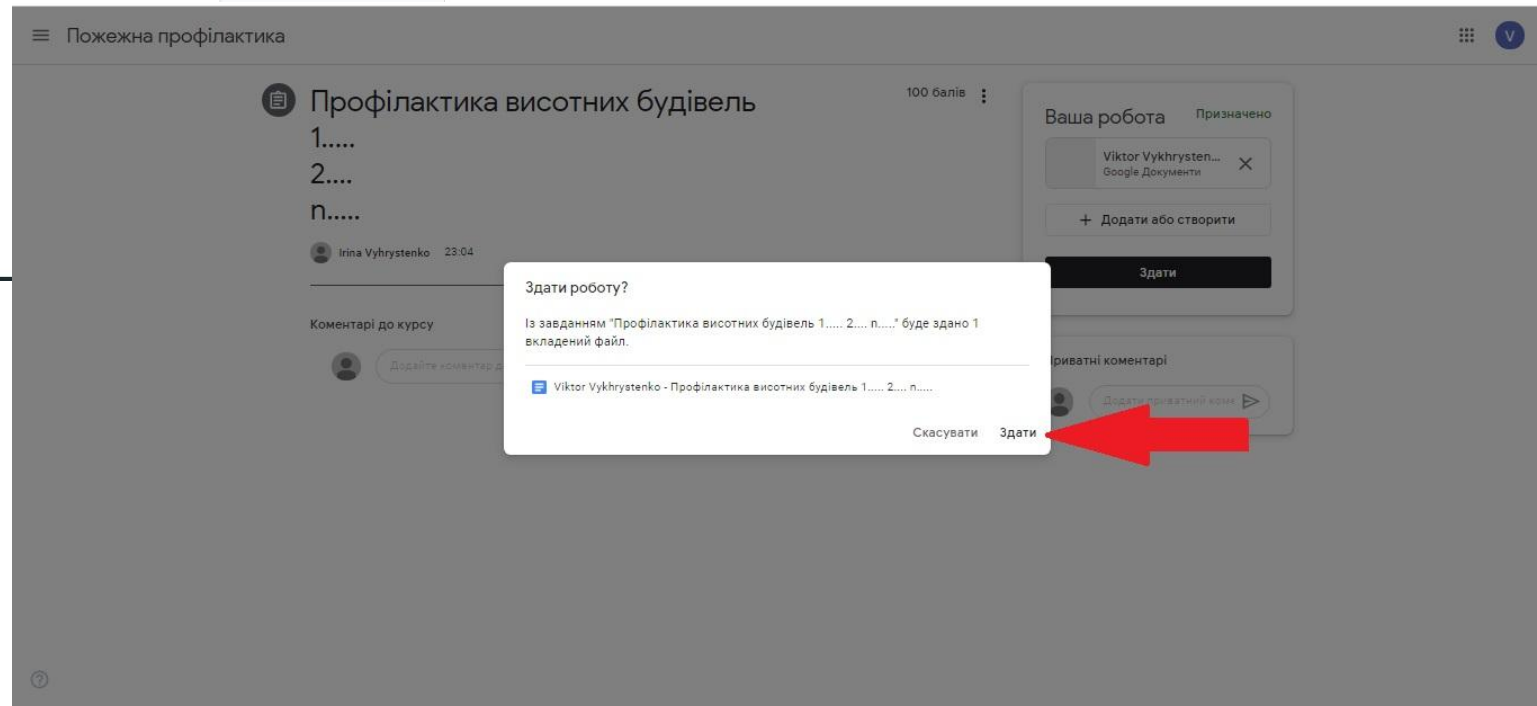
Пожежна профілактика

V

Профілактика висотних будівель
1.....
2....
n.....

100 балів

Irina Vyhrystenko 23:04

Коментарі до курсу

Додайте коментар д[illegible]

Ваша робота Призначено

Viktor Vykhrysten...
Google Документи

+ Додати або створити

Здати

Приватні коментарі

Додати приватний комен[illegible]

Здати роботу?

Із завданням "Профілактика висотних будівель 1..... 2.... n....." буде здано 1 вкладений файл.

Viktor Vykhrystenko - Профілактика висотних будівель 1..... 2.... n.....

Скасувати Здати

?